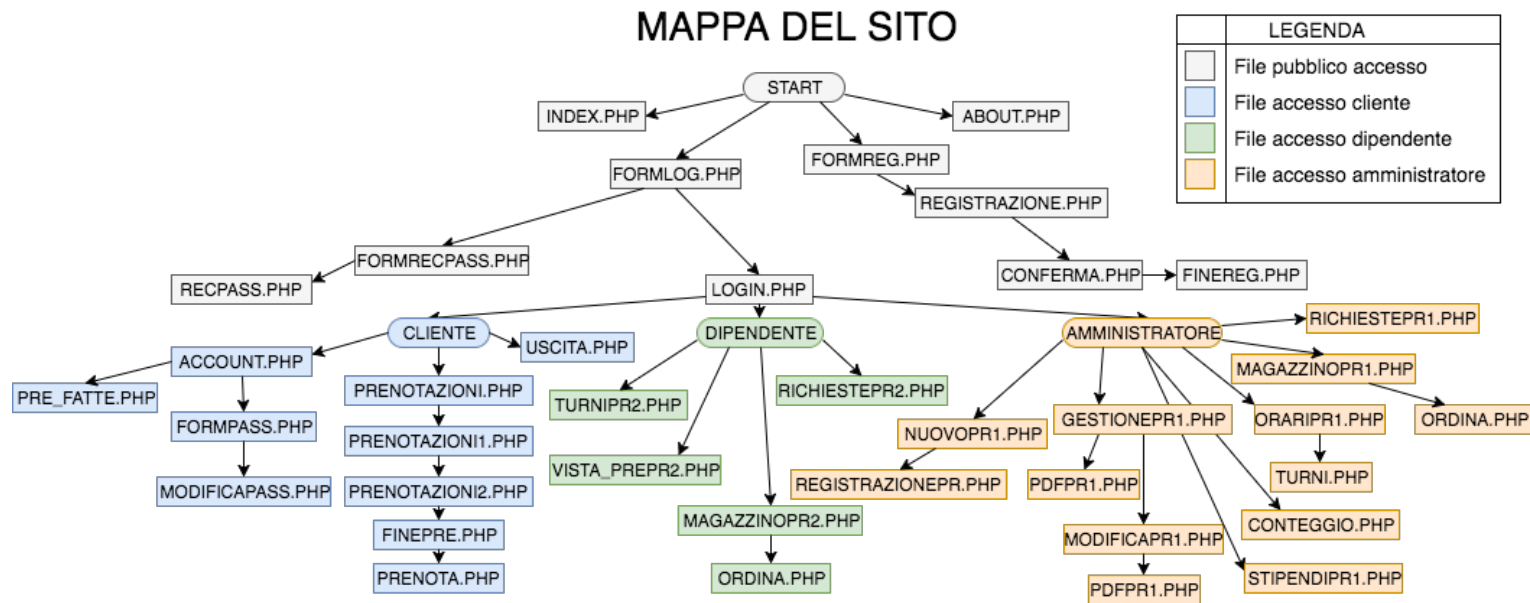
MAPPA DEL SITO

| | LEGENDA |
|---|---|
| | File pubblico accesso |
| | File accesso cliente |
| | File accesso dipendente |
| | File accesso amministratore |

START
INDEX.PHP
ABOUT.PHP
FORMLOG.PHP
FORMREG.PHP
REGISTRAZIONE.PHP
FORMRECPASS.PHP
RECPASS.PHP
CONFERMA.PHP
FINEREG.PHP
LOGIN.PHP
CLIENTE
USCITA.PHP
DIPENDENTE
AMMINISTRATORE
RICHIESTEPR1.PHP
ACCOUNT.PHP
PRE_FATTE.PHP
FORMPASS.PHP
MODIFICAPASS.PHP
PRENOTAZIONI.PHP
PRENOTAZIONI1.PHP
PRENOTAZIONI2.PHP
FINEPRE.PHP
PRENOTA.PHP
TURNIPR2.PHP
RICHIESTEPR2.PHP
VISTA_PREPR2.PHP
MAGAZZINOPR2.PHP
ORDINA.PHP
MAGAZZINOPR1.PHP
NUOVOPR1.PHP
GESTIONEPR1.PHP
ORARIPR1.PHP
ORDINA.PHP
REGISTRAZIONEPR.PHP
PDFPR1.PHP
TURNI.PHP
CONTEGGIO.PHP
MODIFICAPR1.PHP
PDFPR1.PHP
STIPENDIPR1.PHP